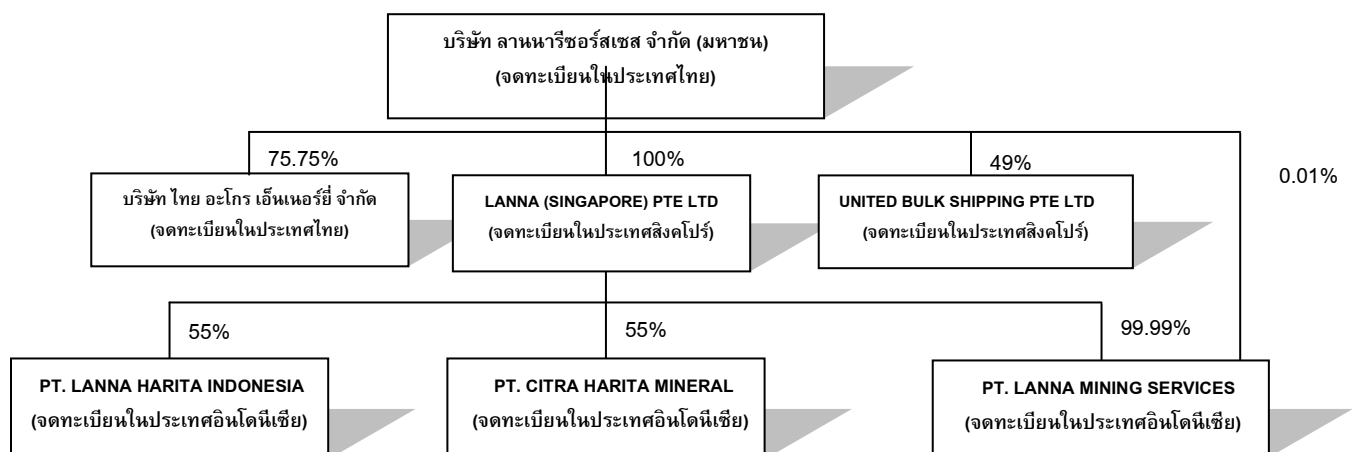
บริษัท ลานนารีซอร์สเซส จำกัด (มหาชน)
(จดทะเบียนในประเทศไทย)

75.75%

บริษัท ไทย อะโกร เอ็นเนอร์ยี่ จำกัด
(จดทะเบียนในประเทศไทย)

100%

LANNA (SINGAPORE) PTE LTD
(จดทะเบียนในประเทศสิงคโปร์)

49%

UNITED BULK SHIPPING PTE LTD
(จดทะเบียนในประเทศสิงคโปร์)

0.01%

55%

PT. LANNA HARITA INDONESIA
(จดทะเบียนในประเทศอินโดนีเซีย)

55%

PT. CITRA HARITA MINERAL
(จดทะเบียนในประเทศอินโดนีเซีย)

99.99%

PT. LANNA MINING SERVICES
(จดทะเบียนในประเทศอินโดนีเซีย)